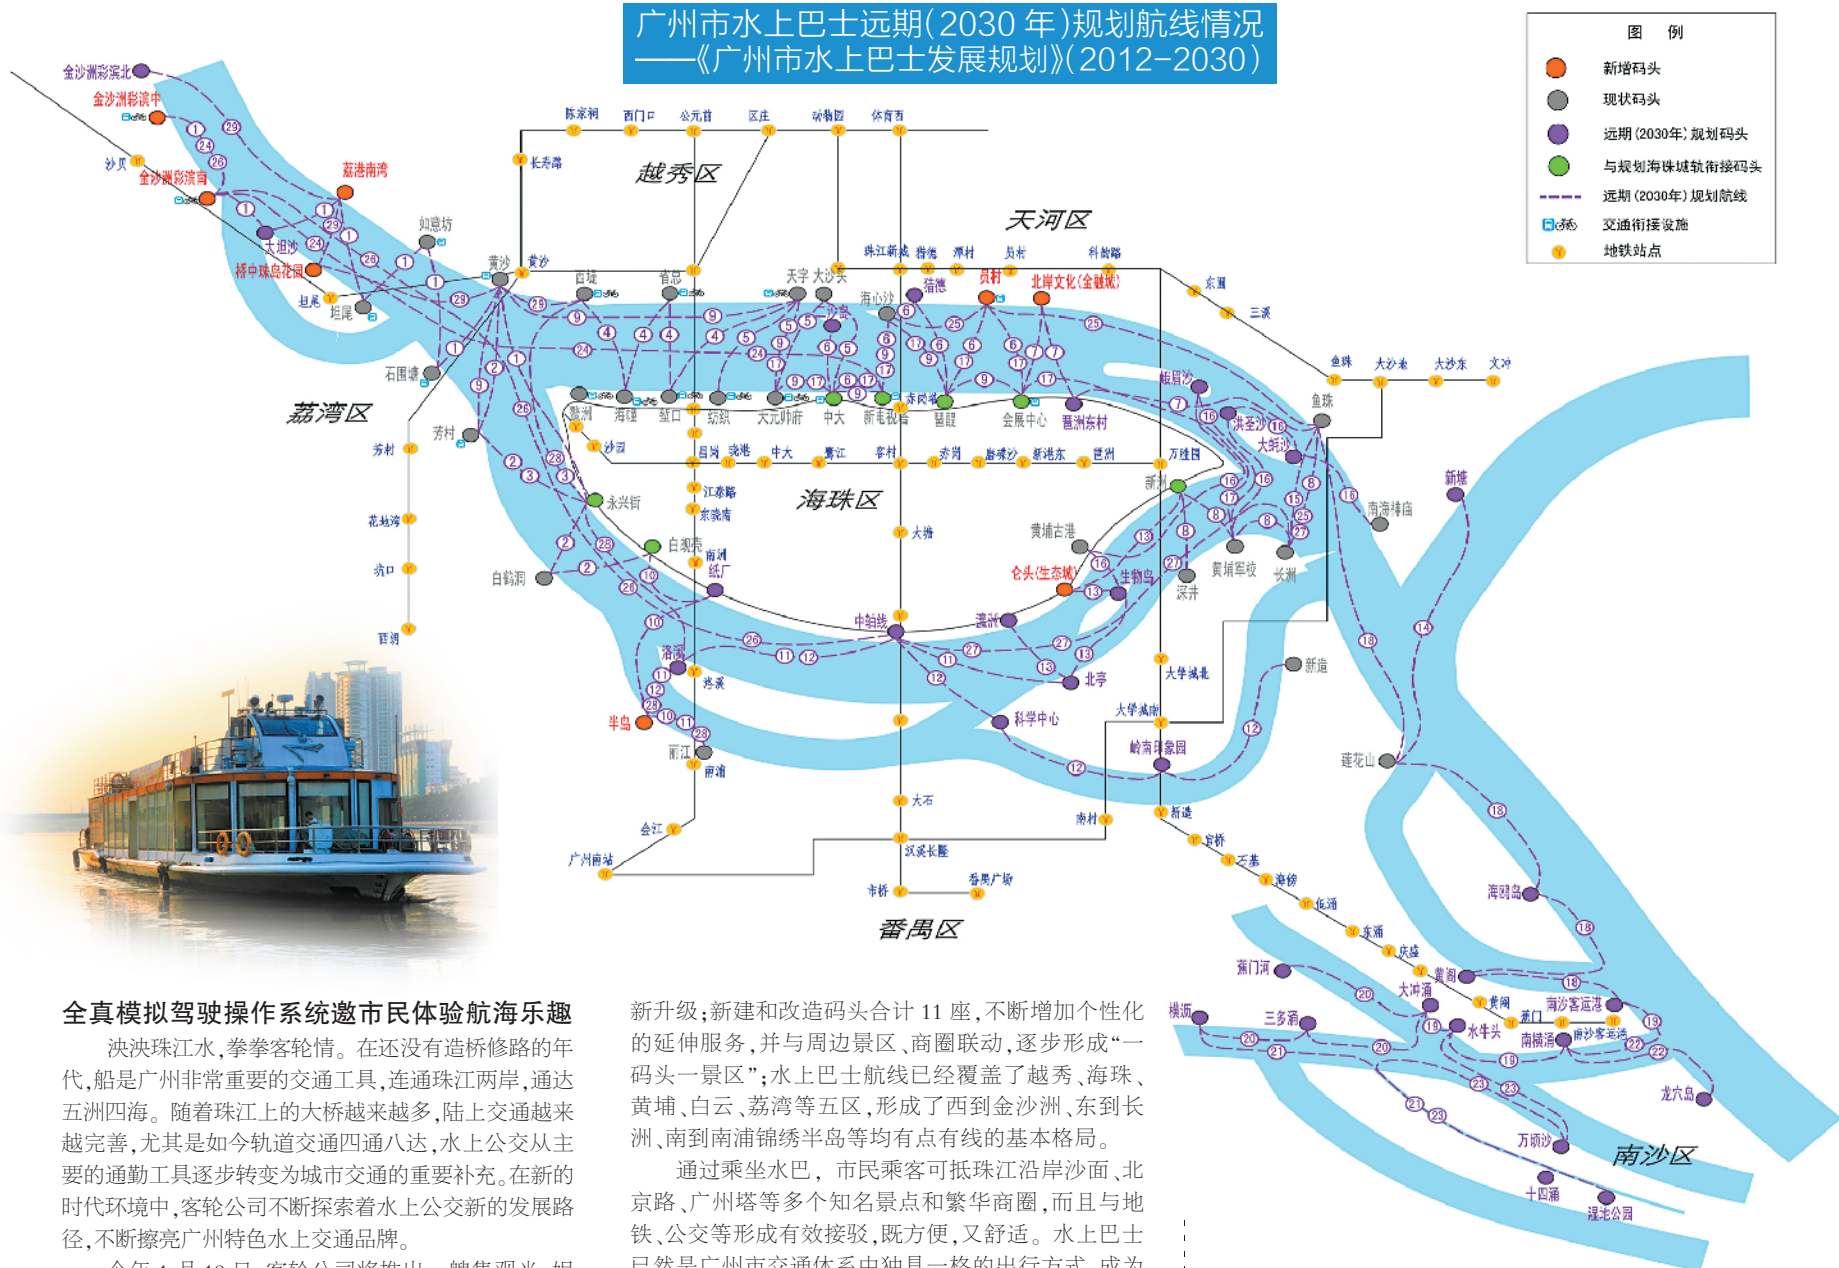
广州市水上巴士远期(2030 年)规划航线情况
——《广州市水上巴士发展规划》(2012-2030)

图 例
新增码头
现状码头
远期(2030年)规划码头
与规划海珠城轨衔接码头
远期(2030年)规划航线
交通衔接设施
地铁站点

越秀区
天河区
荔湾区
海珠区
番禺区
南沙区

金沙洲彩滨北
金沙洲彩滨中
沙贝
金沙洲彩滨南
荔港南湾
大坦沙
如意坊
桥中珠岛花园
坦尾
石围塘
芳村
花地湾
坑口
西朗
白鹤洞
黄沙
西堤
省总
天字
大沙头
海心沙
猎德
员村
北岸文化(金融城)
珠江新城
潭村
科韵路
东圃
三溪
鱼珠
大沙地
大沙东
文冲
长寿路
陈家祠
西门口
公元前
区庄
动物园
体育西
洲头咀
海珠
堑口
纺织
天元帅府
中大
新港码头
赤岗塔
琶醍
会展中心
琶洲东村
长洲
洪圣沙
大蚝沙
新洲
黄埔古港
仓头(生态城)
生物岛
深井
黄埔军校
长洲
南海神庙
新造
莲花山
海鸥岛
沙园
昌岗
晓港
中大
鹭江
客村
赤岗
磨碟沙
新港东
琶洲
万胜围
江泰路
东晓南
白鹅潭
南洲
纸厂
永兴街
中轴线
瀛洲
北亭
科学中心
大学城北
大学城南
岭南印象园
洛溪
半岛
丽江
市桥
汉溪长隆
番禺广场
大石
南村
新造
官桥
石碁
海傍
低涌
东涌
庆盛
黄阁
蕉门
金洲
南沙客运港
横沥
三多涌
大岗
南横涌
水牛头
龙穴岛
万顷沙
十四涌
蕉门河
湿地公园
广州南站
会江
厦滘
番禺
大洲

全真模拟驾驶操作系统邀市民体验航海乐趣
泱泱珠江水,拳拳客轮情。在还没有造桥修路的年代,船是广州非常重要的交通工具,连通珠江两岸,通达五洲四海。随着珠江上的大桥越来越多,陆上交通越来越完善,尤其是如今轨道交通四通八达,水上公交从主要的通勤工具逐步转变为城市交通的重要补充。在新的时代环境中,客轮公司不断探索着水上公交新的发展路径,不断擦亮广州特色水上交通品牌。

新升级;新建和改造码头合计 11 座,不断增加个性化的延伸服务,并与周边景区、商圈联动,逐步形成“一码头一景区”;水上巴士航线已经覆盖了越秀、海珠、黄埔、白云、荔湾等五区,形成了西到金沙洲、东到长洲、南到南浦锦绣半岛等均有点有线的基本格局。
通过乘坐水巴,市民乘客可抵珠江沿岸沙面、北京路、广州塔等多个知名景点和繁华商圈,而且与地铁、公交等形成有效接驳,既方便,又舒适。水上巴士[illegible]